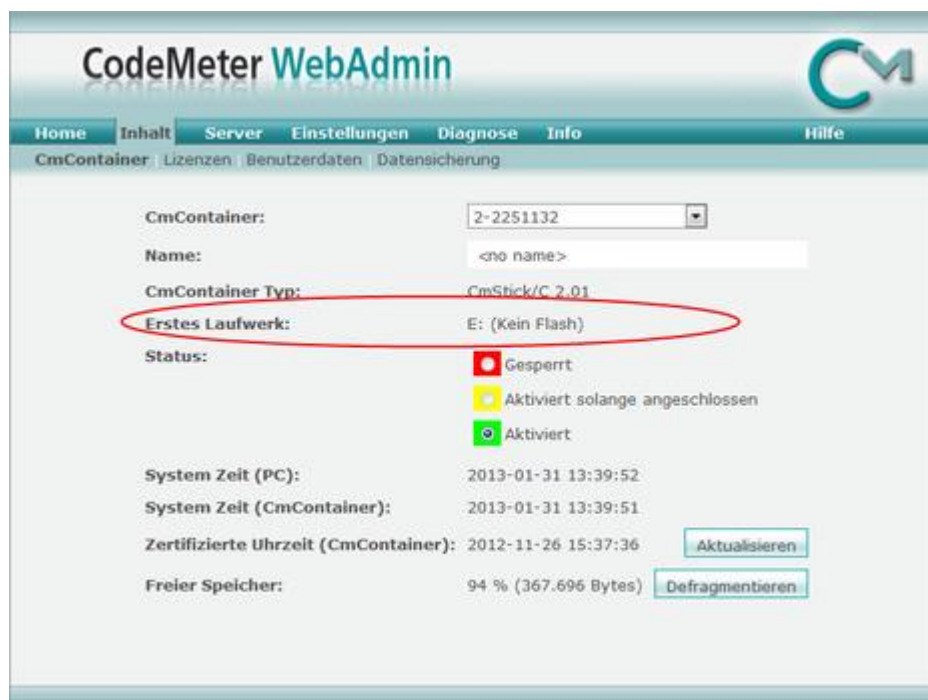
CodeMeter WebAdmin

CM

Home Inhalt Server Einstellungen Diagnose Info Hilfe

CmContainer Lizenzen Benutzerdaten Datensicherung

| | |
|---|---|
| CmContainer: | 2-2251132 |
| Name: | <no name> |
| CmContainer Typ: | CmStick/C 2.01 |
| Erstes Laufwerk: | E: (Kein Flash) |
| Status: | Gesperrt<br>Aktiviert solange angeschlossen<br>Aktiviert |
| System Zeit (PC): | 2013-01-31 13:39:52 |
| System Zeit (CmContainer): | 2013-01-31 13:39:51 |
| Zertifizierte Uhrzeit (CmContainer): | 2012-11-26 15:37:36 Aktualisieren |
| Freier Speicher: | 94 % (367.696 Bytes) Defragmentieren |